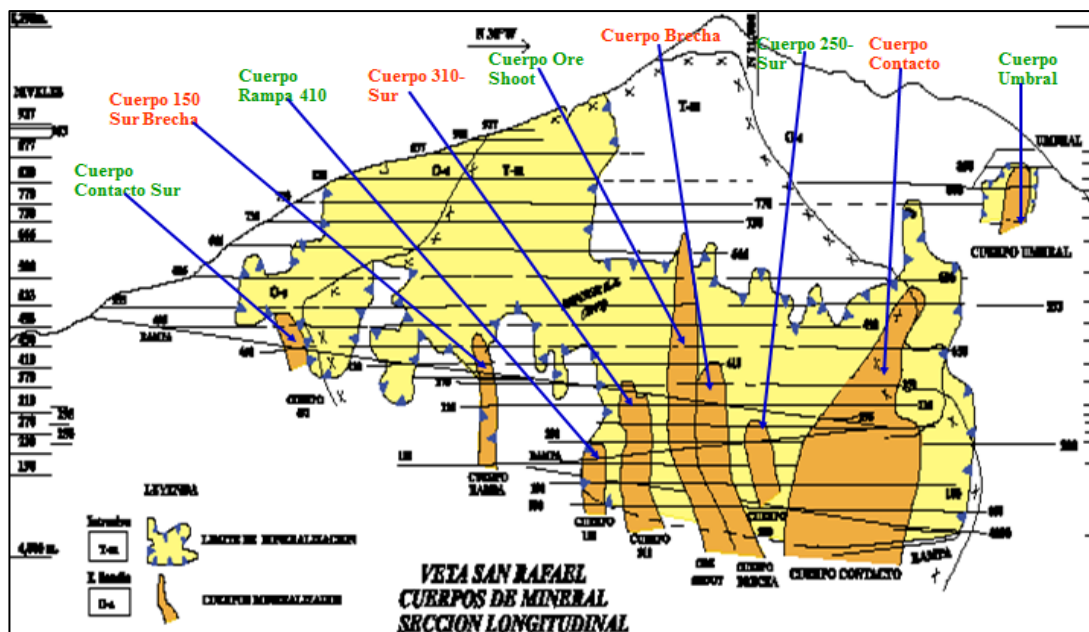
Cuerpo Brecha

Cuerpo Ore Shoot

Cuerpo 250-Sur

Cuerpo Contacto

Cuerpo Umbral

Cuerpo 310-Sur

Cuerpo Rampa 410

Cuerpo 150 Sur Brecha

Cuerpo Contacto Sur

N 30°W

NIVELES

937

877

830

770

730

666

590

533

490

450

410

370

310

270

230

190

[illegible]

LEYENDA

T-m

D-a

LIMITE DE MINERALIZACION

CUERPOS MINERALIZADOS

VETA SAN RAFAEL
CUERPOS DE MINERAL
SECCION LONGITUDINAL

CUERPO UMBRAL

CUERPO RAMPA

CUERPO CONTACTO

CUERPO BRECHA

ORE SHOOT

RAMPA

UMBRAL

T-m

D-a